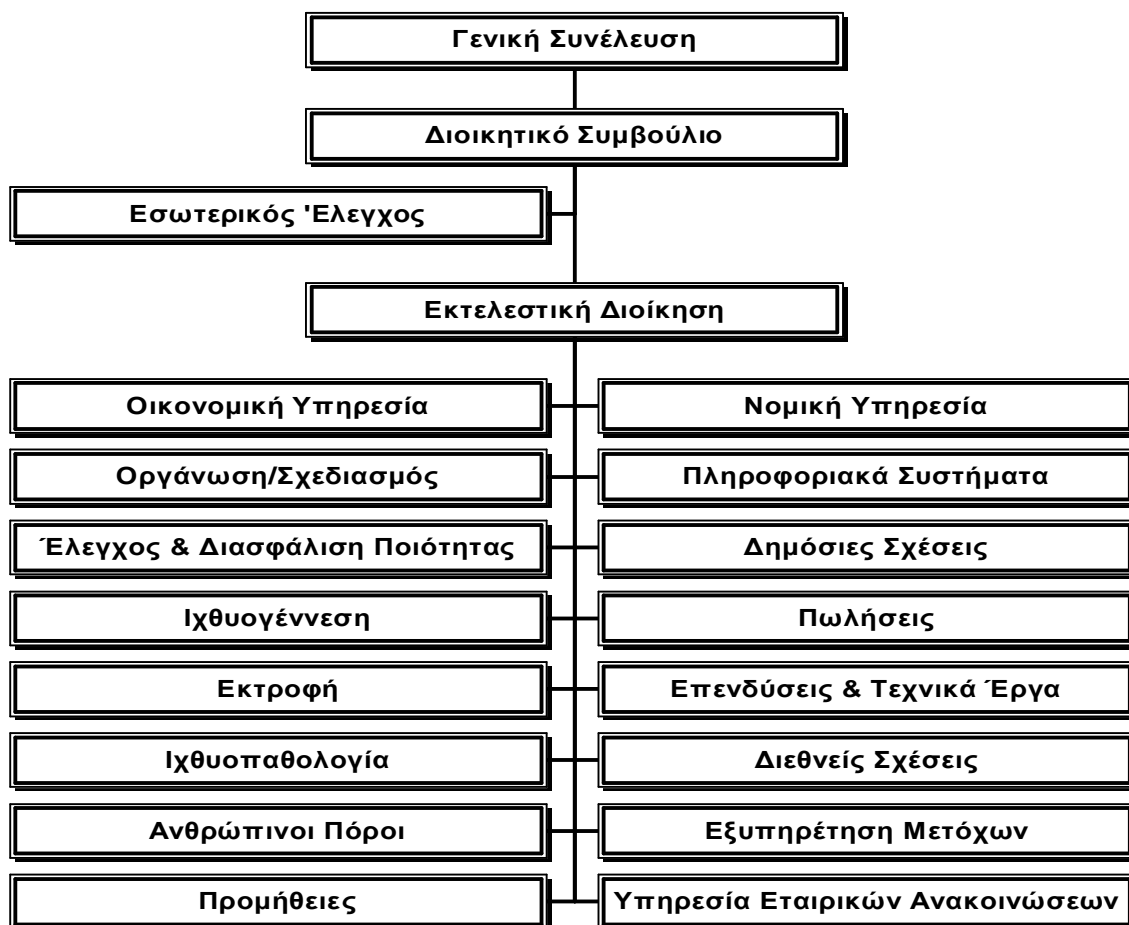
Γενική Συνέλευση

Διοικητικό Συμβούλιο

Εσωτερικός 'Ελεγχος

Εκτελεστική Διοίκηση

Οικονομική Υπηρεσία

Νομική Υπηρεσία

Οργάνωση/Σχεδιασμός

Πληροφοριακά Συστήματα

Έλεγχος & Διασφάλιση Ποιότητας

Δημόσιες Σχέσεις

Ιχθυογέννεση

Πωλήσεις

Εκτροφή

Επενδύσεις & Τεχνικά Έργα

Ιχθυοπαθολογία

Διεθνείς Σχέσεις

Ανθρώπινοι Πόροι

Εξυπηρέτηση Μετόχων

Προμήθειες

Υπηρεσία Εταιρικών Ανακοινώσεων